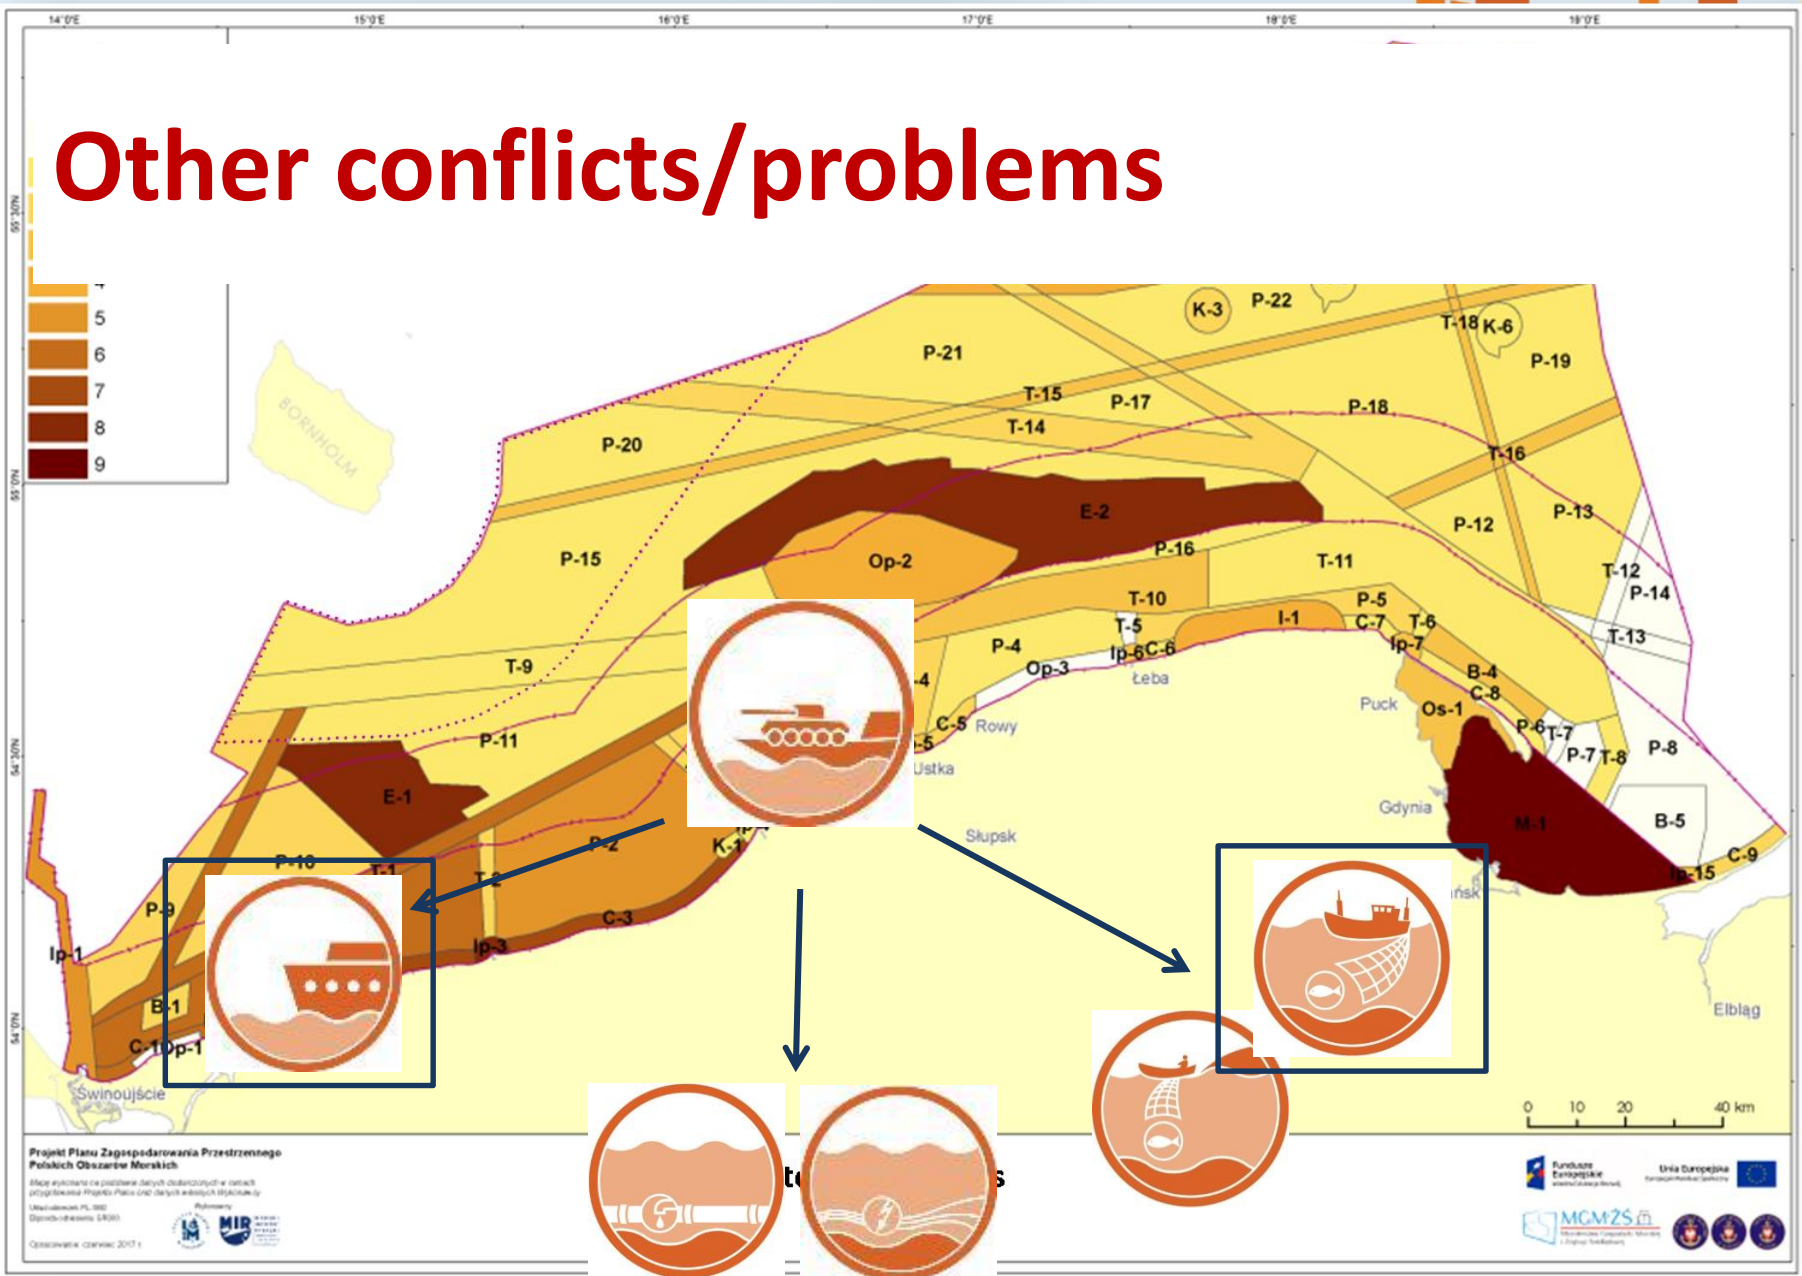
14°0'E 15°0'E 16°0'E 17°0'E 18°0'E 19°0'E

Other conflicts/problems

5
6
7
8
9

BORNHOLM

55°20'N
55°0'N
54°30'N
54°0'N

K-3 P-22 T-18 K-6 P-19 P-21 T-15 P-17 P-18 T-14 P-20 T-16 E-2 P-13 P-12 P-16 Op-2 P-15 T-11 T-12 P-14 T-10 P-5 I-1 C-7 T-6 T-5 T-13 P-4 Ip-6 C-6 Ip-7 T-9 Op-3 Łeba B-4 C-8 -4 Puck Os-1 C-5 Rowy P-6 T-7 P-11 -5 P-7 T-8 P-8 Ustka Gdynia E-1 M-1 B-5 Słupsk K-1 P-2 Ip-15 C-9 P-10 T-1 T-2 P-9 C-3 Ip-3 Ip-1 B-1 C-1 Op-1 Świnoujście Elbląg

0 10 20 40 km

Projekt Planu Zagospodarowania Przestrzennego Polskich Obszarów Morskich

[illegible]

Opracowanie: czerwiec 2017 r.

MIR

Fundusze Europejskie
Unia Europejska
MGMiŻS